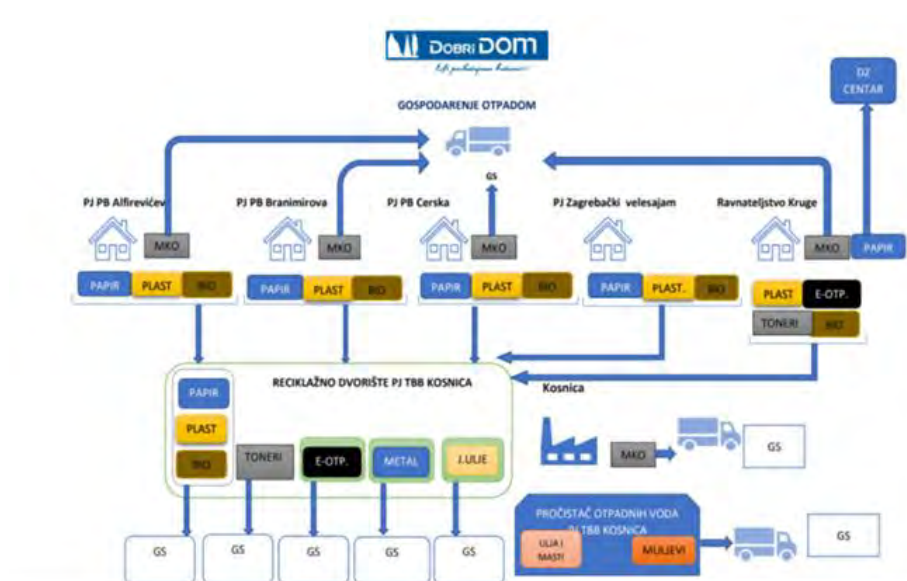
DOBRI DOM

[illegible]

GOSPODARENJE OTPADOM

DZ CENTAR

GS

PJ PB Alfirevićev

PJ PB Branimirova

PJ PB Cerska

PJ Zagrebački velesajam

Ravnateljstvo Kruge

MKO

MKO

MKO

MKO

PAPIR

PAPIR PLAST BIO

PAPIR PLAST BIO

PAPIR PLAST BIO

PAPIR PLAST. BIO

PLAST E-OTP.

TONERI BIO

RECIKLAŽNO DVORIŠTE PJ TBB KOSNICA

Kosnica

PAPIR

PLAST

BIO

TONERI

E-OTP.

METAL

J.ULJE

MKO

GS

PROČISTAČ OTPADNIH VODA PJ TBB KOSNICA

ULJA I MASTI

MULJEVI

GS

GS GS GS GS GS